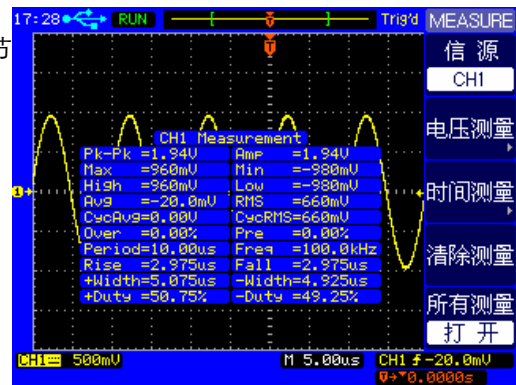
17:28 RUN Trig'd MEASURE

信 源

CH1

电压测量

时间测量

清除测量

所有测量

打 开

T

1

CH1 Measurement

| | |
|---|---|
| Pk-Pk =1.94V | Amp =1.94V |
| Max =960mV | Min =-980mV |
| High =960mV | Low =-980mV |
| Avg =-20.0mV | RMS =660mV |
| CycAvg=0.00V | CycRMS=660mV |
| Over =0.00% | Pre =0.00% |
| Period=10.00us | Freq =100.0kHz |
| Rise =2.975us | Fall =2.975us |
| +Width=5.075us | -Width=4.925us |
| +Duty =50.75% | -Duty =49.25% |

CH1 500mV

M 5.00us

CH1 $f$ -20.0mV

T→ 0.0000s